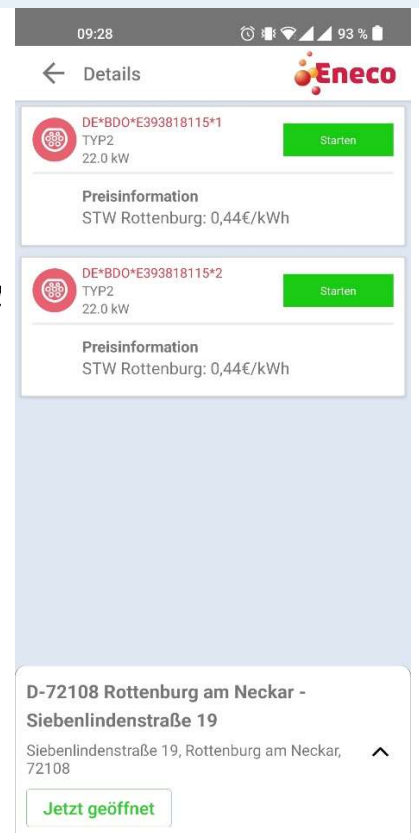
09:28 93 %

Details

Eneco

DE*BDO*E393818115*1
TYP2
22.0 kW

Starten

Preisinformation
STW Rottenburg: 0,44€/kWh

DE*BDO*E393818115*2
TYP2
22.0 kW

Starten

Preisinformation
STW Rottenburg: 0,44€/kWh

D-72108 Rottenburg am Neckar - Siebenlindenstraße 19

Siebenlindenstraße 19, Rottenburg am Neckar, 72108

Jetzt geöffnet